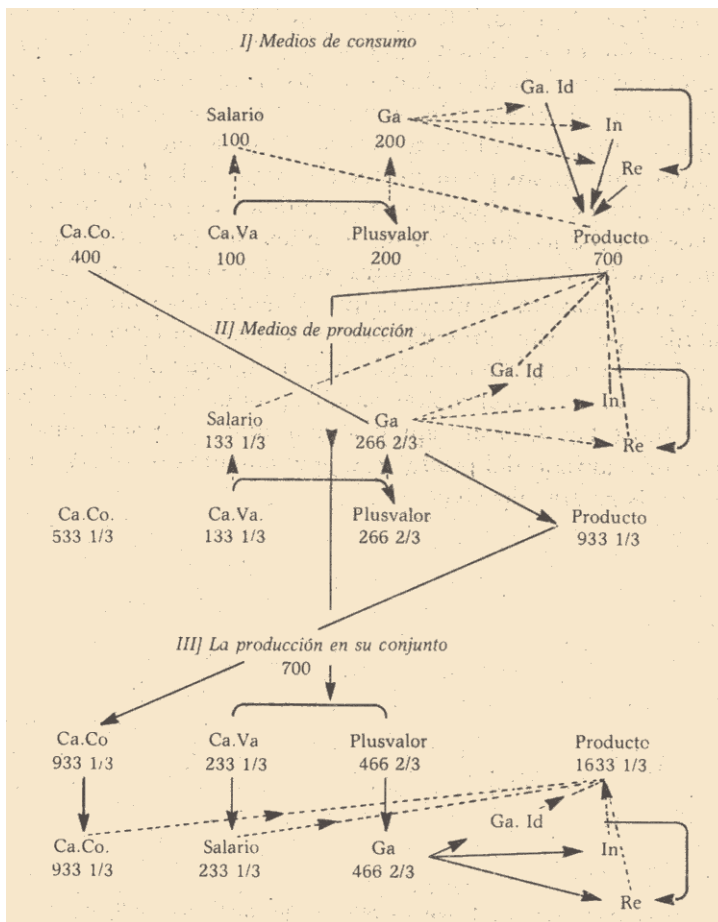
I] Medios de consumo

Ga. Id
Salario 100
Ga 200
In
Re
Ca.Co. 400
Ca.Va 100
Plusvalor 200
Producto 700

II] Medios de producción

Ga. Id
Salario 133 1/3
Ga 266 2/3
In
Re
Ca.Co. 533 1/3
Ca.Va. 133 1/3
Plusvalor 266 2/3
Producto 933 1/3

III] La producción en su conjunto
700

Ca.Co 933 1/3
Ca.Va 233 1/3
Plusvalor 466 2/3
Producto 1633 1/3
Ga. Id
Ca.Co. 933 1/3
Salario 233 1/3
Ga 466 2/3
In
Re